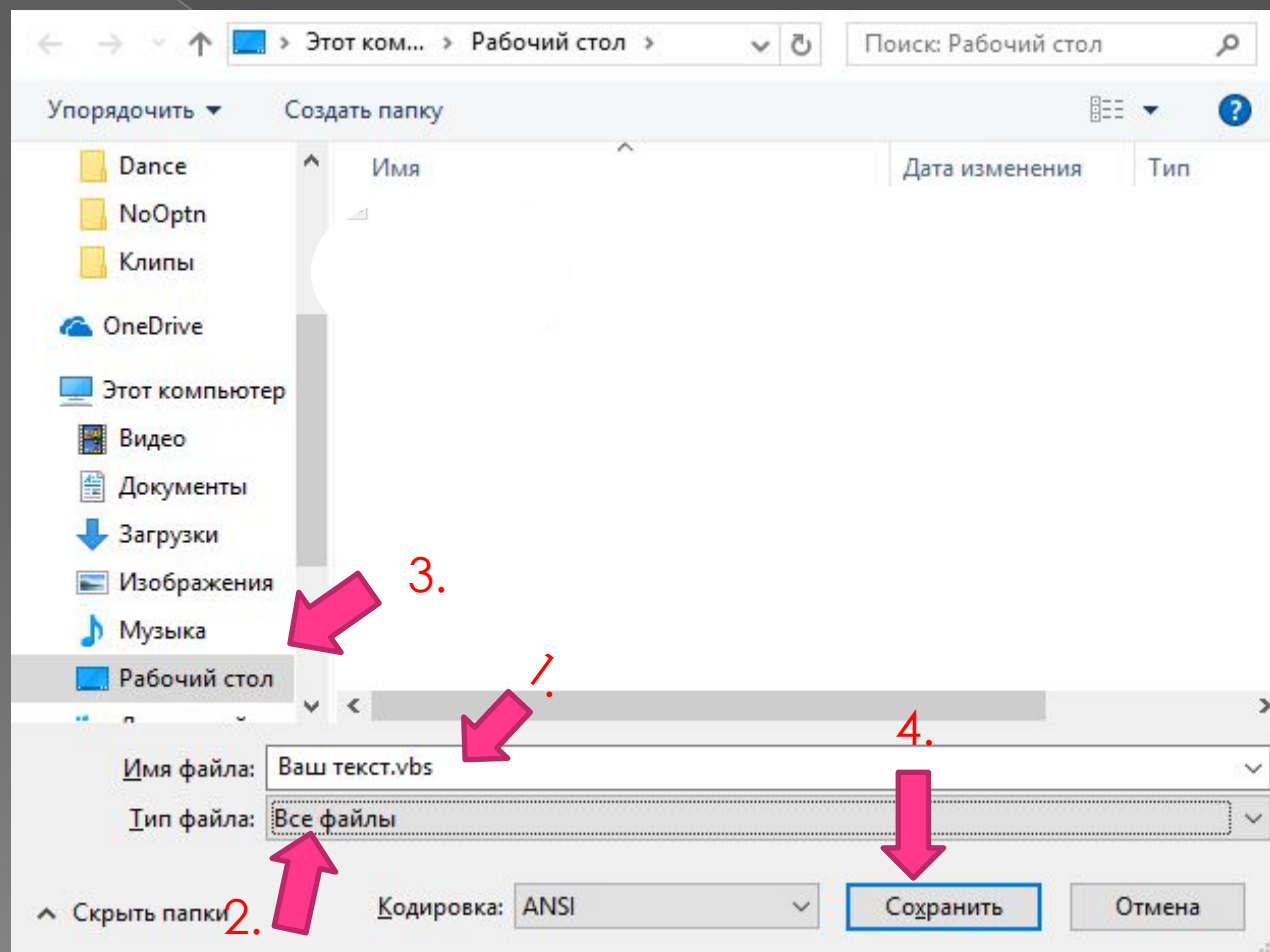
Этот ком... › Рабочий стол ›

Поиск: Рабочий стол

Упорядочить ▾ Создать папку

Dance
NoOptn
Клипы
OneDrive
Этот компьютер
Видео
Документы
Загрузки
Изображения
Музыка
Рабочий стол

Имя
Дата изменения
Тип

3.

1.

4.

Имя файла: Ваш текст.vbs

Тип файла: Все файлы

Скрыть папки

2.

Кодировка: ANSI

Сохранить

Отмена